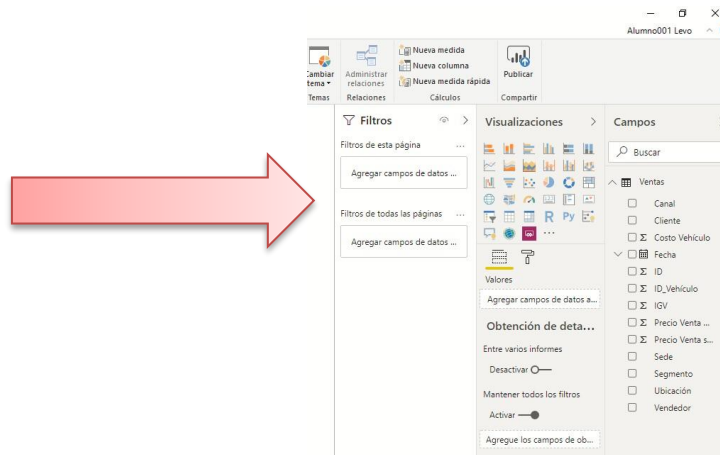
Alumno001 Levo

Cambiar tema
Temas

Administrar relaciones
Relaciones

Nueva medida
Nueva columna
Nueva medida rápida
Cálculos

Publicar
Compartir

Filtros

Filtros de esta página

Agregar campos de datos ...

Filtros de todas las páginas

Agregar campos de datos ...

Visualizaciones

R Py

...

Valores

Agregar campos de datos a...

Obtención de deta...

Entre varios informes

Desactivar

Mantener todos los filtros

Activar

Agregue los campos de ob...

Campos

Buscar

Ventas
Canal
Cliente
Σ Costo Vehículo
Fecha
Σ ID
Σ ID_Vehículo
Σ IGV
Σ Precio Venta ...
Σ Precio Venta s...
Sede
Segmento
Ubicación
Vendedor